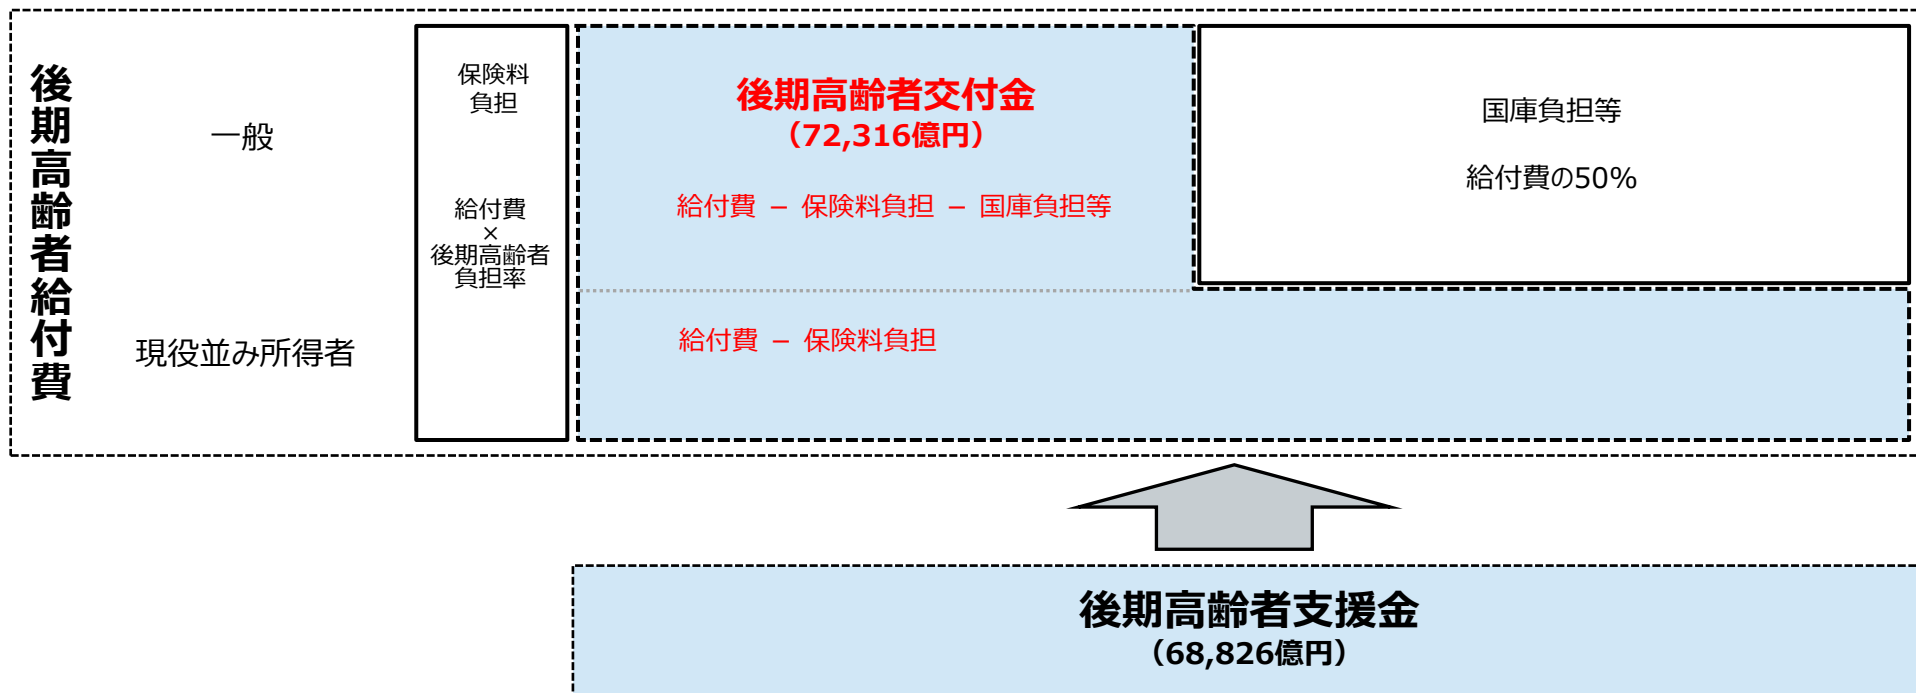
後期高齢者給付費

一般

現役並み所得者

保険料負担

給付費
×
後期高齢者負担率

後期高齢者交付金
（72,316億円）

給付費 － 保険料負担 － 国庫負担等

国庫負担等

給付費の50%

給付費 － 保険料負担

後期高齢者支援金
（68,826億円）